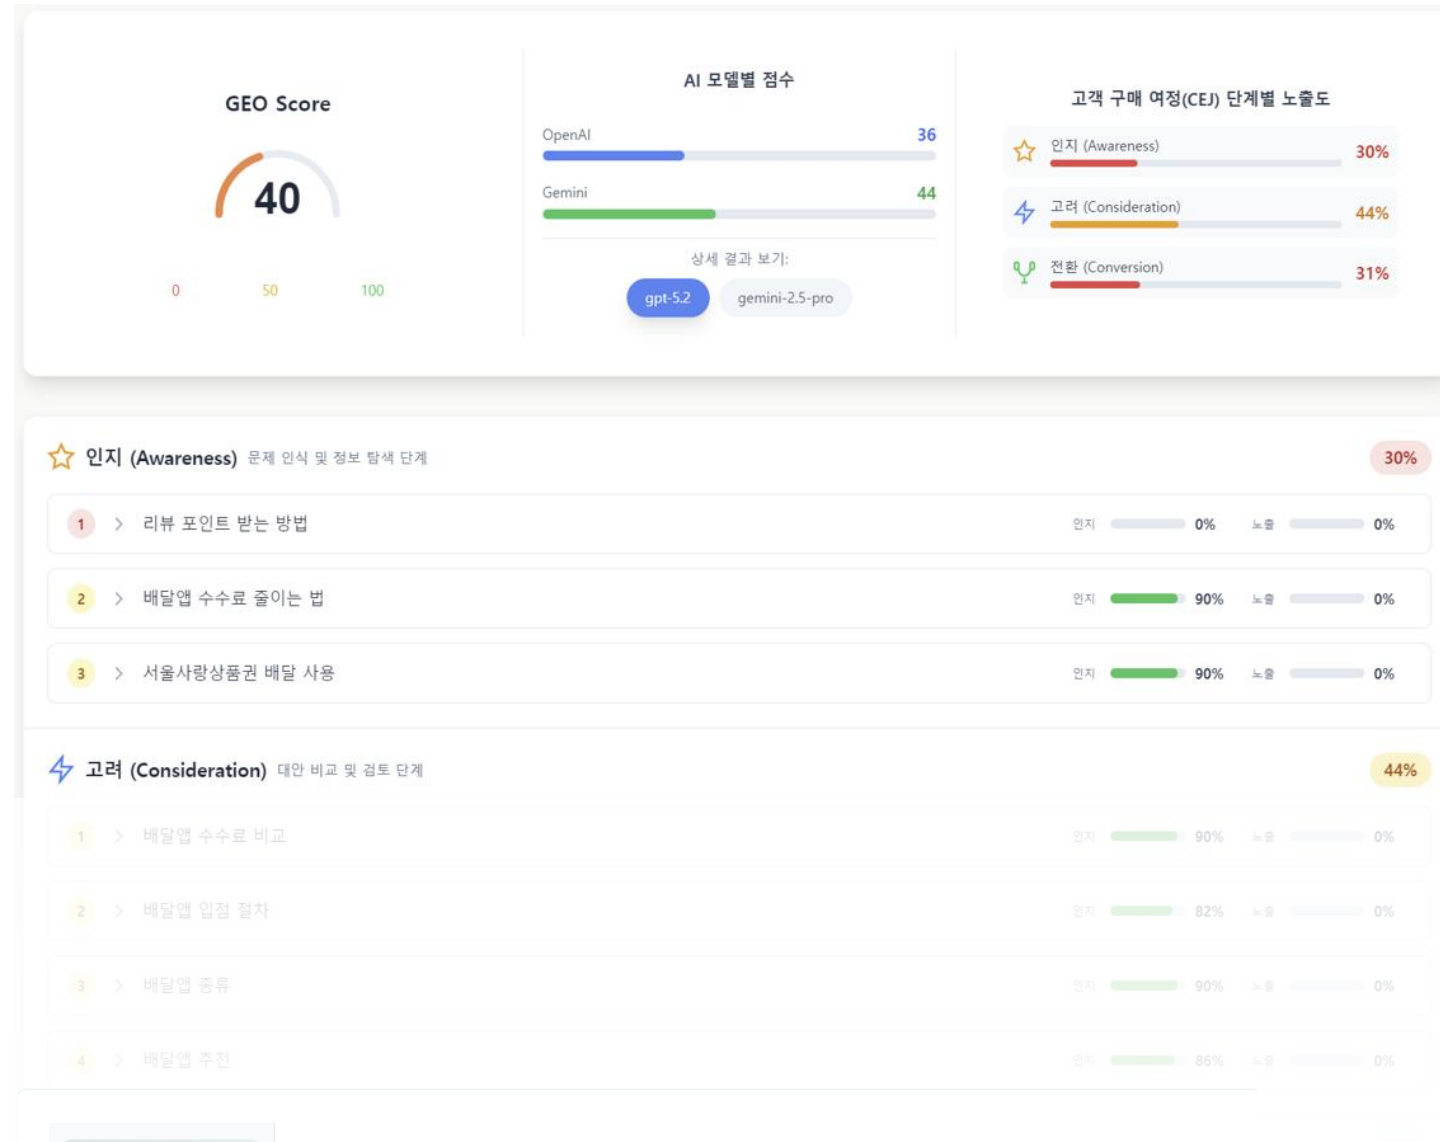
GEO Score

40

0 50 100

AI 모델별 점수

OpenAI 36

Gemini 44

상세 결과 보기:

gpt-5.2 gemini-2.5-pro

고객 구매 여정(CEJ) 단계별 노출도

인지 (Awareness) 30%

고려 (Consideration) 44%

전환 (Conversion) 31%

인지 (Awareness) 문제 인식 및 정보 탐색 단계 30%

| | | | | | |
|---|---|---|---|---|---|
| 1 | 리뷰 포인트 받는 방법 | 인지 | 0% | 노출 | 0% |
| 2 | 배달앱 수수료 줄이는 법 | 인지 | 90% | 노출 | 0% |
| 3 | 서울사랑상품권 배달 사용 | 인지 | 90% | 노출 | 0% |

고려 (Consideration) 대안 비교 및 검토 단계 44%

| | | | | | |
|---|---|---|---|---|---|
| 1 | 배달앱 수수료 비교 | 인지 | 90% | 노출 | 0% |
| 2 | 배달앱 입점 절차 | 인지 | 82% | 노출 | 0% |
| 3 | 배달앱 종류 | 인지 | 90% | 노출 | 0% |
| 4 | 배달앱 추천 | 인지 | 86% | 노출 | 0% |